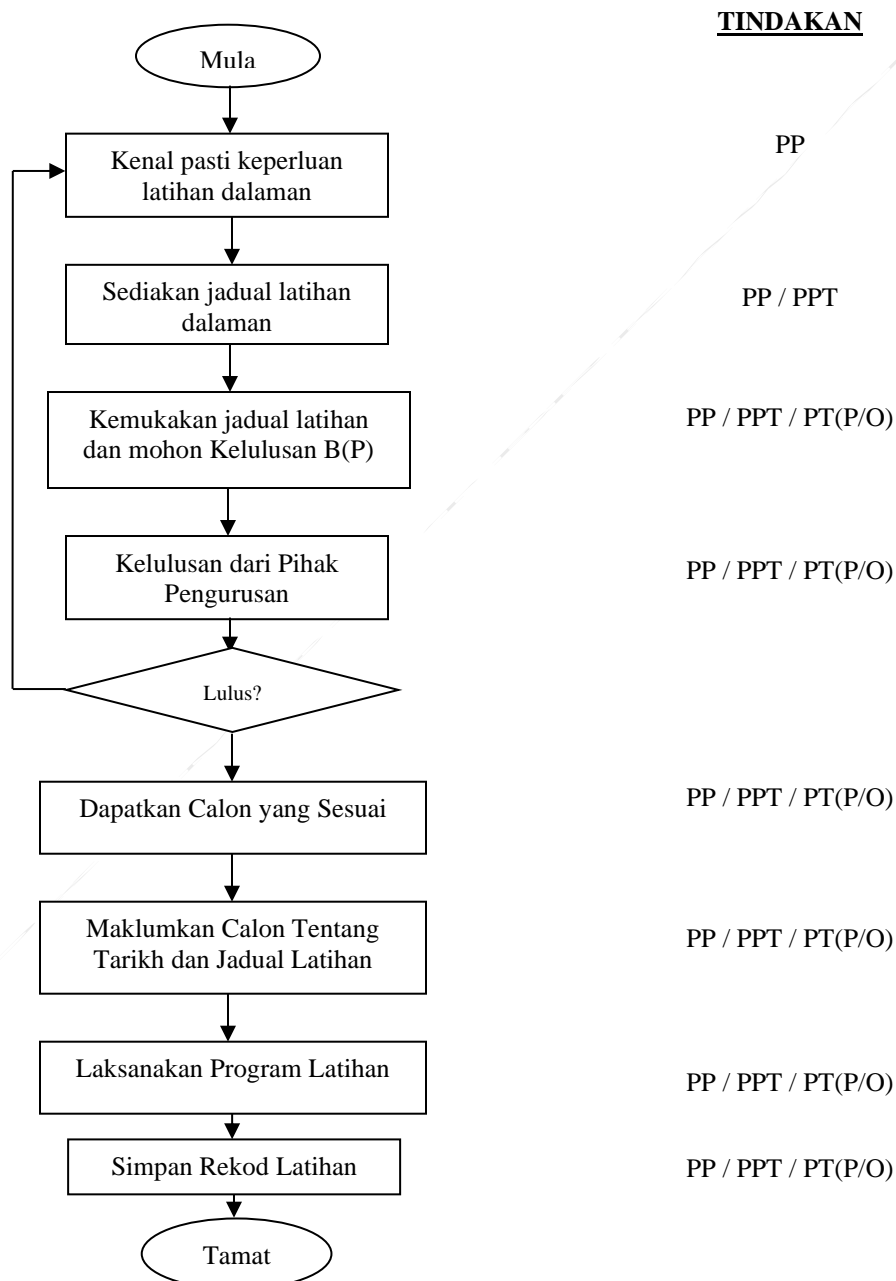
TINDAKAN

Mula

Kenal pasti keperluan latihan dalaman

PP

Sediakan jadual latihan dalaman

PP / PPT

Kemukakan jadual latihan dan mohon Kelulusan B(P)

PP / PPT / PT(P/O)

Kelulusan dari Pihak Pengurusan

PP / PPT / PT(P/O)

Lulus?

Dapatkan Calon yang Sesuai

PP / PPT / PT(P/O)

Maklumkan Calon Tentang Tarikh dan Jadual Latihan

PP / PPT / PT(P/O)

Laksanakan Program Latihan

PP / PPT / PT(P/O)

Simpan Rekod Latihan

PP / PPT / PT(P/O)

Tamat